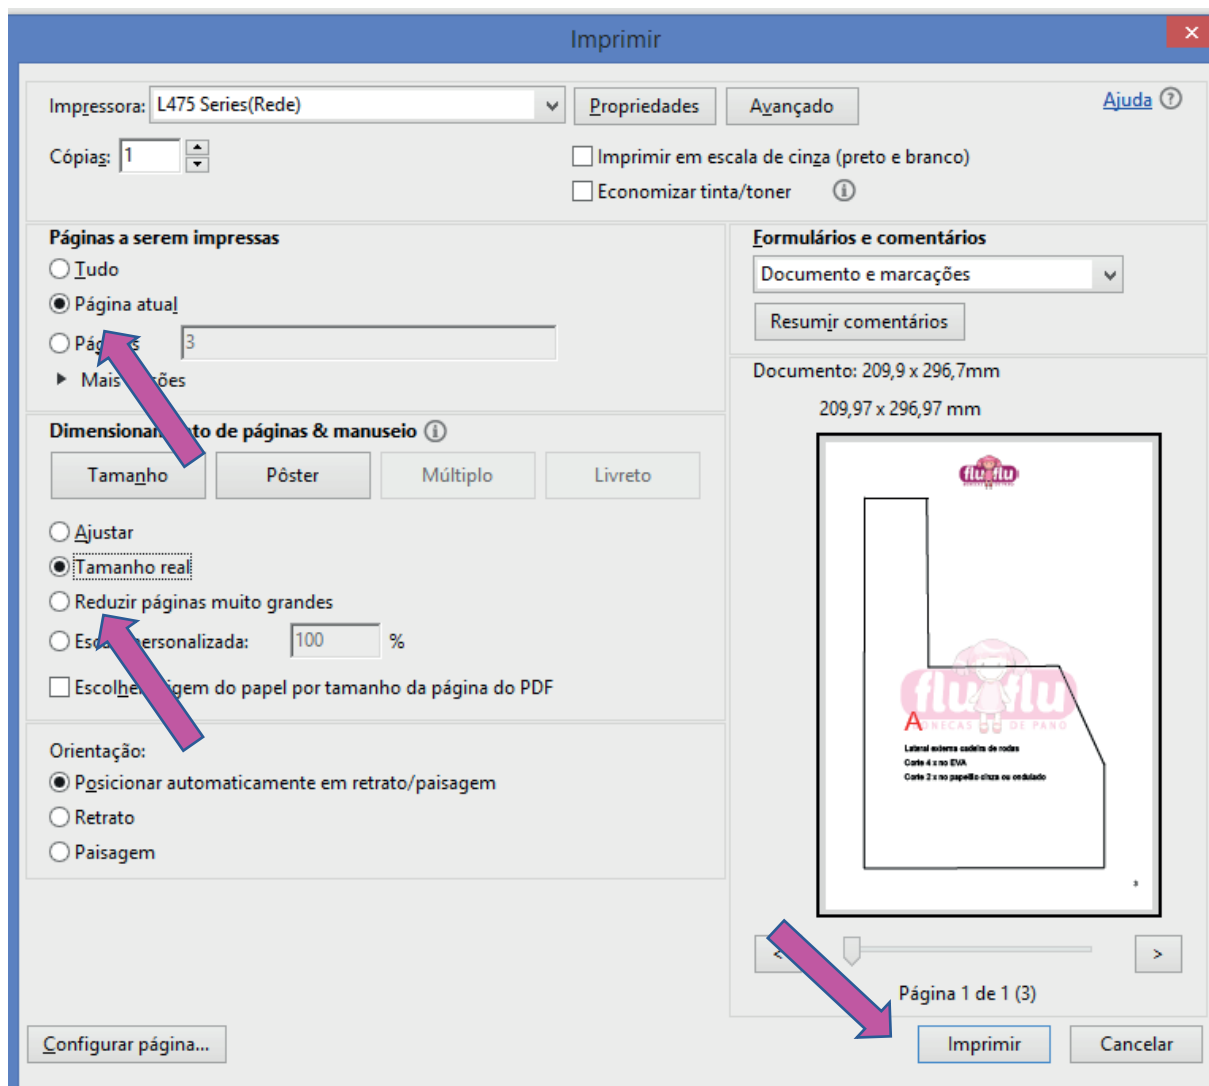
Imprimir

Impressora: L475 Series(Rede)
Propriedades
Avançado
Ajuda
Cópias: 1
Imprimir em escala de cinza (preto e branco)
Economizar tinta/toner

Páginas a serem impressas
Tudo
Página atual
Pág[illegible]s 3
Mais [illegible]ões

Dimensionam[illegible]to de páginas & manuseio
Tamanho
Pôster
Múltiplo
Livreto

Ajustar
Tamanho real
Reduzir páginas muito grandes
Esc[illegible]ersonalizada: 100 %
Escolhe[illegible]igem do papel por tamanho da página do PDF

Orientação:
Posicionar automaticamente em retrato/paisagem
Retrato
Paisagem

Formulários e comentários
Documento e marcações
Resumir comentários

Documento: 209,9 x 296,7mm
209,97 x 296,97 mm

flu flu
flu flu
BONECAS DE PANO
A
Lateral externa cadeira de rodas
Corte 4 x no EVA
Corte 2 x no papelão cinza ou ondulado

<
>
Página 1 de 1 (3)

Configurar página...
Imprimir
Cancelar